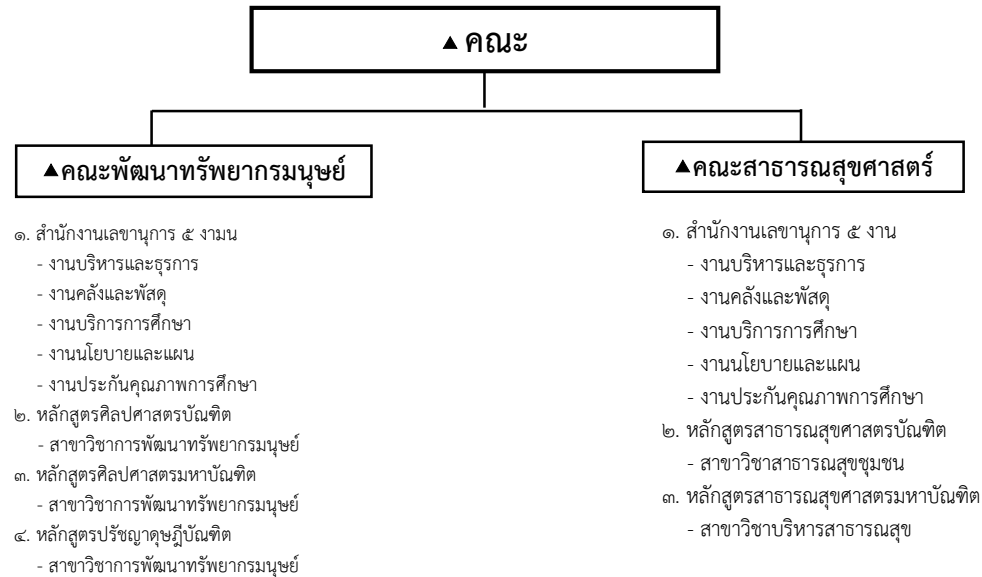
▲คณะ

▲คณะพัฒนาทรัพยากรมนุษย์

๑. สำนักงานเลขานุการ ๕ งามน
- งานบริหารและธุรการ
- งานคลังและพัสดุ
- งานบริการการศึกษา
- งานนโยบายและแผน
- งานประกันคุณภาพการศึกษา
๒. หลักสูตรศิลปศาสตรบัณฑิต
- สาขาวิชาการพัฒนาทรัพยากรมนุษย์
๓. หลักสูตรศิลปศาสตรมหาบัณฑิต
- สาขาวิชาการพัฒนาทรัพยากรมนุษย์
๔. หลักสูตรปรัชญาดุษฎีบัณฑิต
- สาขาวิชาการพัฒนาทรัพยากรมนุษย์

▲คณะสาธารณสุขศาสตร์

๑. สำนักงานเลขานุการ ๕ งาน
- งานบริหารและธุรการ
- งานคลังและพัสดุ
- งานบริการการศึกษา
- งานนโยบายและแผน
- งานประกันคุณภาพการศึกษา
๒. หลักสูตรสาธารณสุขศาสตรบัณฑิต
- สาขาวิชาสาธารณสุขชุมชน
๓. หลักสูตรสาธารณสุขศาสตรมหาบัณฑิต
- สาขาวิชาบริหารสาธารณสุข